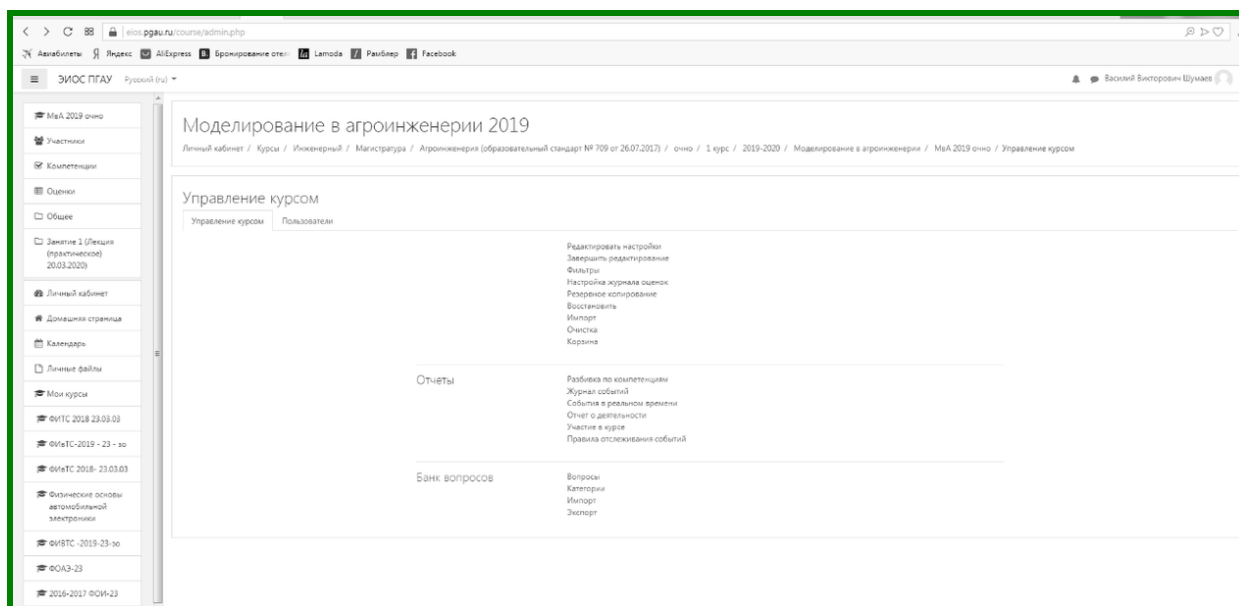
eios.pgau.ru/course/admin.php

Авиабилеты Яндекс AliExpress Бронирование отел Lamoda Рамблер Facebook

ЭИОС ПГАУ Русский (ru)

Василий Викторович Шумаев

МвА 2019 очно
Участники
Компетенции
Оценки
Общее
Занятие 1 (Лекция (практическое) 20.03.2020)
Личный кабинет
Домашняя страница
Календарь
Личные файлы
Мои курсы
ФИТС 2018 23.03.03
ФИвТС-2019 - 23 - зо
ФИвТС 2018- 23.03.03
Физические основы автомобильной электроники
ФИВТС -2019-23-зо
ФОАЭ-23
2016-2017 ФОИ-23

Моделирование в агроинженерии 2019

Личный кабинет / Курсы / Инженерный / Магистратура / Агроинженерия (образовательный стандарт № 709 от 26.07.2017) / очно / 1 курс / 2019-2020 / Моделирование в агроинженерии / МвА 2019 очно / Управление курсом

Управление курсом

Управление курсом Пользователи

Редактировать настройки
Завершить редактирование
Фильтры
Настройка журнала оценок
Резервное копирование
Восстановить
Импорт
Очистка
Корзина

Отчеты
Разбивка по компетенциям
Журнал событий
События в реальном времени
Отчет о деятельности
Участие в курсе
Правила отслеживания событий

Банк вопросов
Вопросы
Категории
Импорт
Экспорт